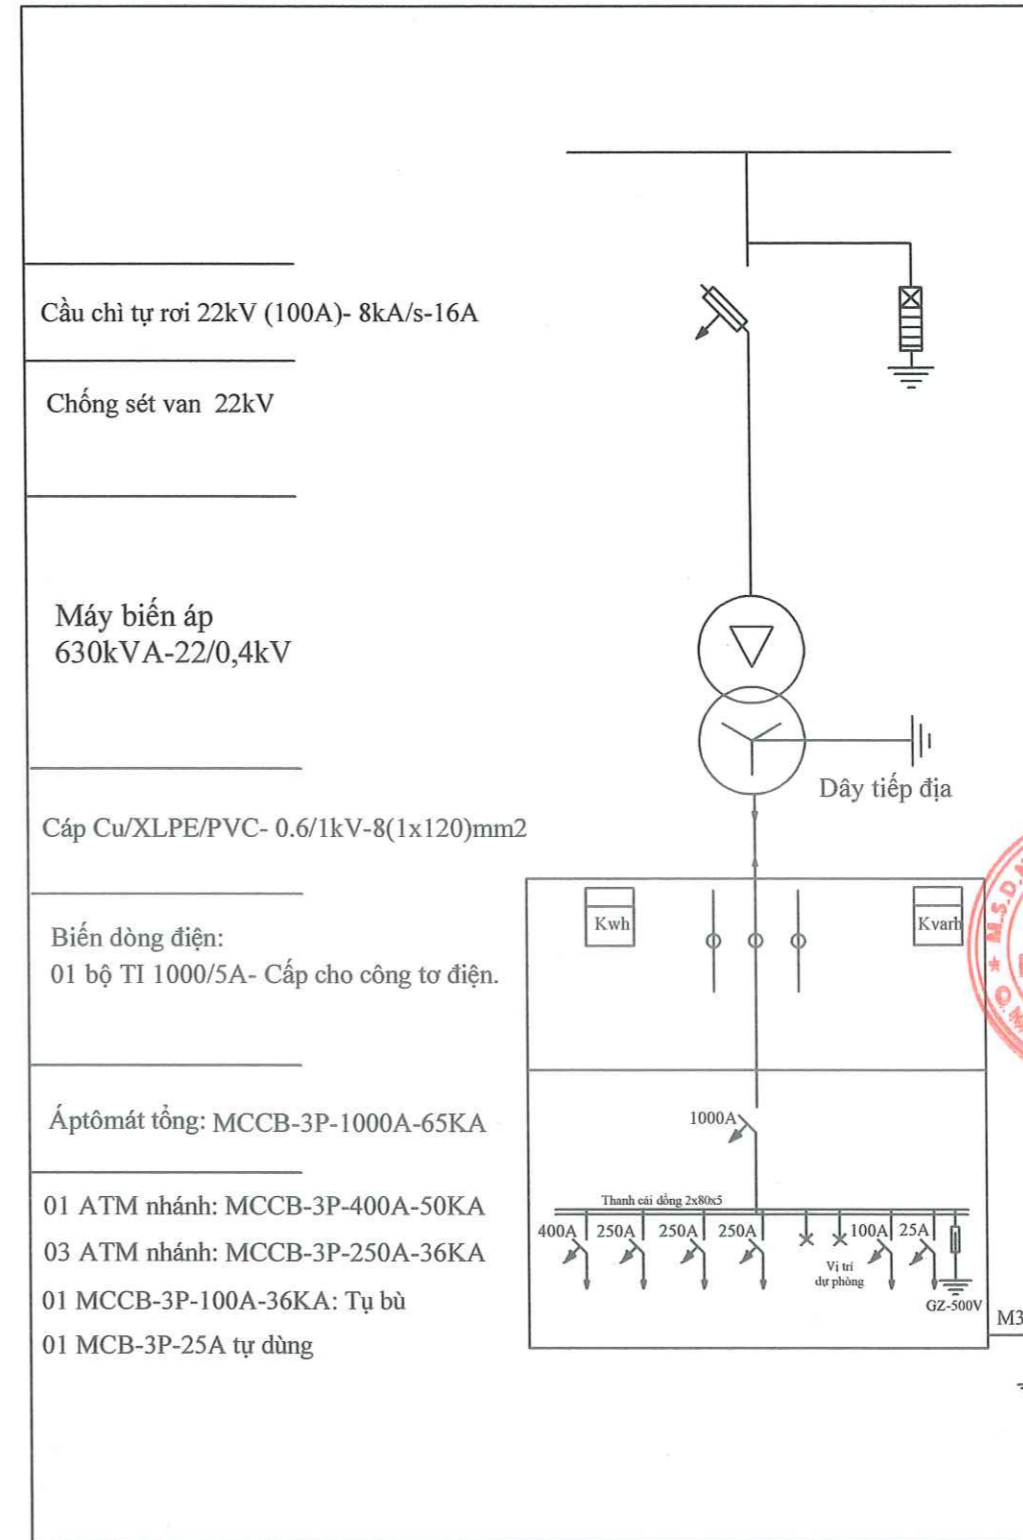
Cầu chì tự rơi 22kV (100A)- 8kA/s-16A

Chống sét van 22kV

Máy biến áp
630kVA-22/0,4kV

Dây tiếp địa

Cáp Cu/XLPE/PVC- 0.6/1kV-8(1x120)mm2

Biến dòng điện:
01 bộ TI 1000/5A- Cấp cho công tơ điện.

Kwh

Kvarh

Áptômát tổng: MCCB-3P-1000A-65KA

1000A

01 ATM nhánh: MCCB-3P-400A-50KA
03 ATM nhánh: MCCB-3P-250A-36KA
01 MCCB-3P-100A-36KA: Tụ bù
01 MCB-3P-25A tự dùng

Thanh cái đồng 2x80x5

400A 250A 250A 250A 100A 25A

Vị trí
dự phòng

GZ-500V

M3